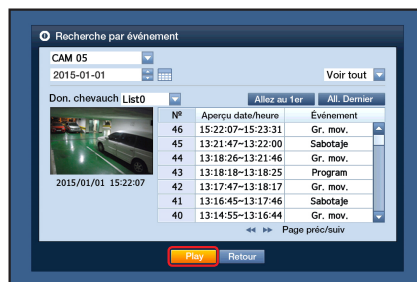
Recherche par événement

CAM 05

2015-01-01

Voir tout

Don. chevauch List0

Allez au 1er

All. Dernier

2015/01/01 15:22:07

| Nº | Aperçu date/heure | Événement |
|---|---|---|
| 46 | 15:22:07~15:23:31 | Gr. mov. |
| 45 | 13:21:47~13:22:00 | Sabotaje |
| 44 | 13:18:26~13:21:46 | Gr. mov. |
| 43 | 13:18:18~13:18:25 | Program |
| 42 | 13:17:47~13:18:17 | Gr. mov. |
| 41 | 13:16:45~13:17:46 | Sabotaje |
| 40 | 13:14:55~13:16:44 | Gr. mov. |

Page préc/suiv

Play

Retour